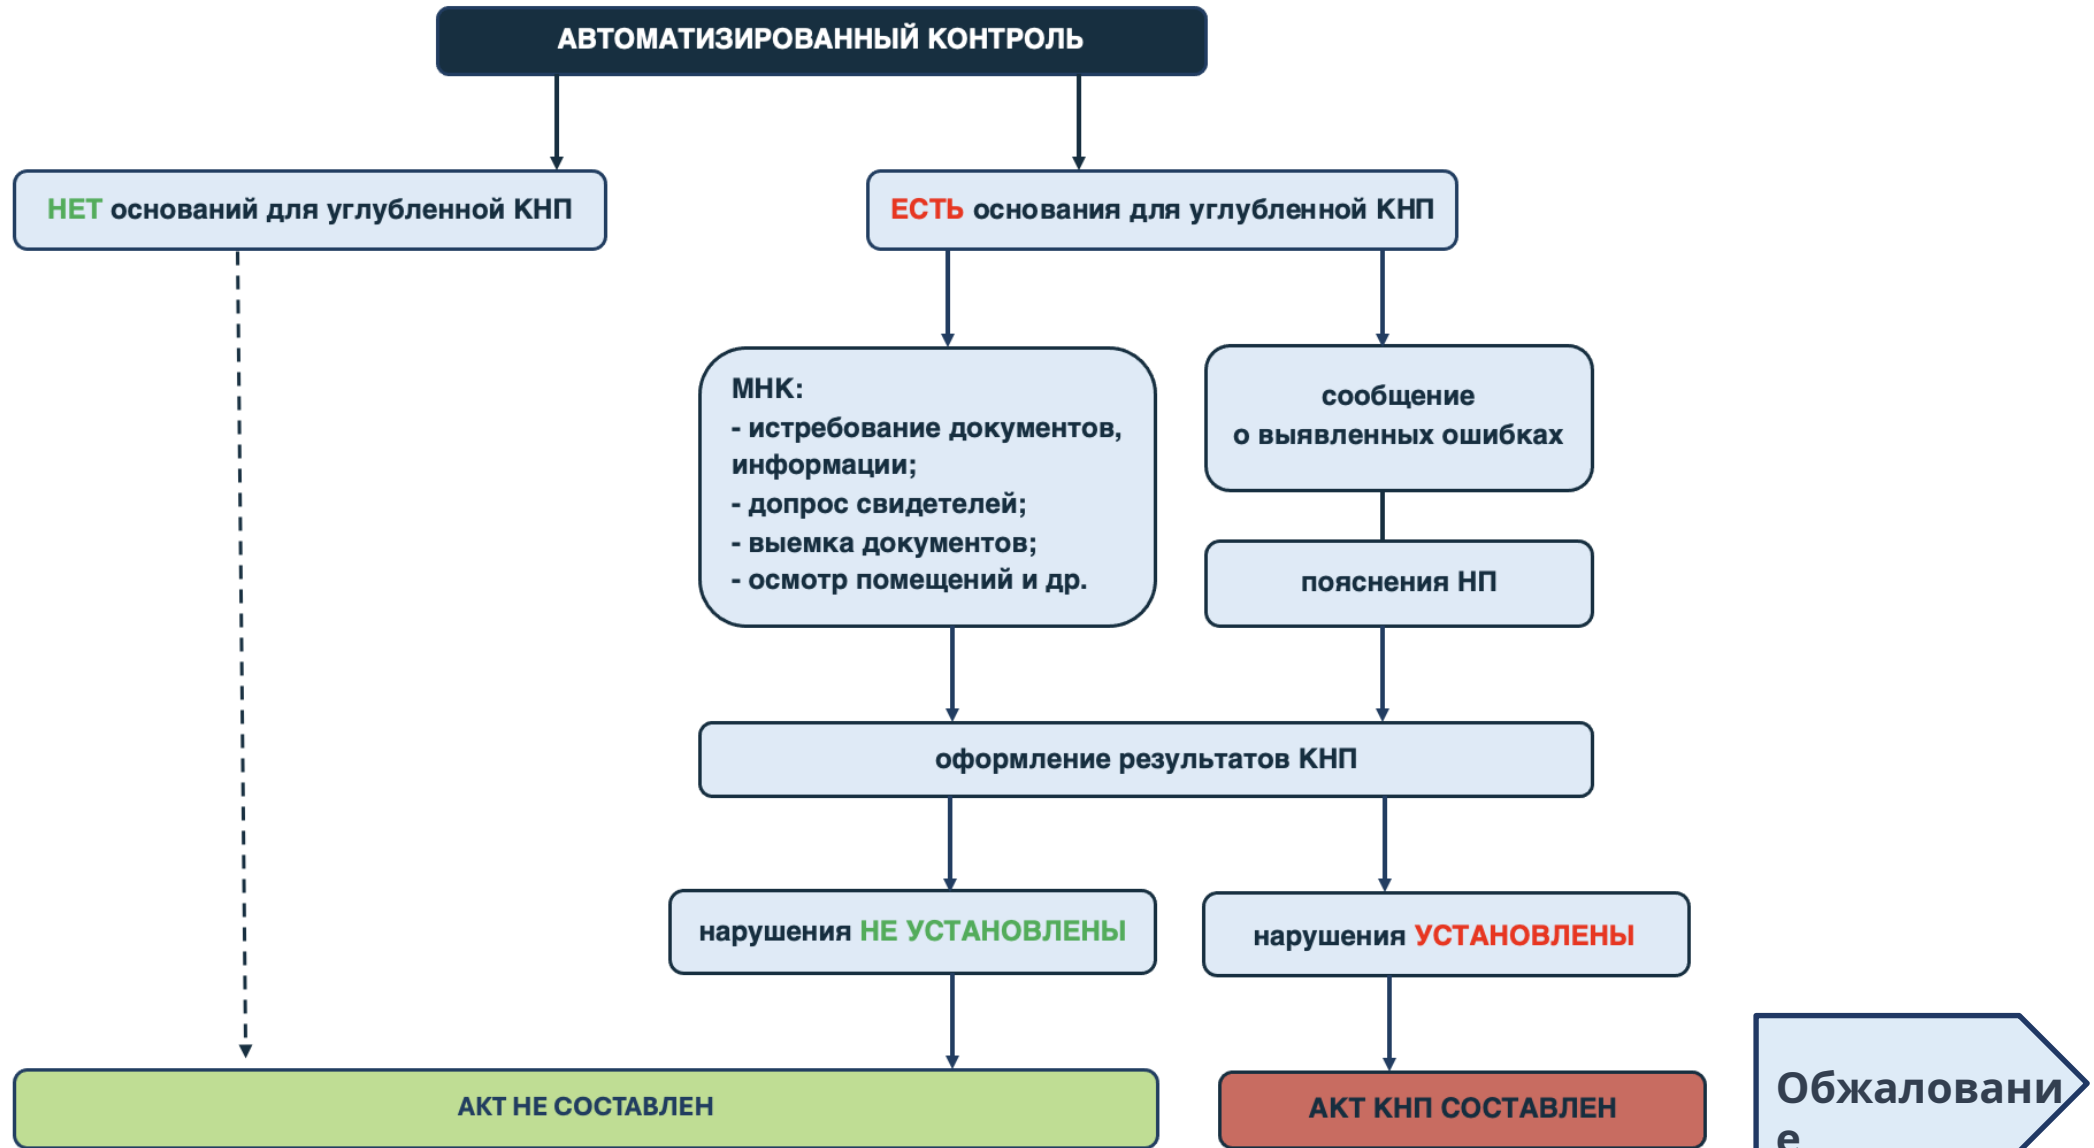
АВТОМАТИЗИРОВАННЫЙ КОНТРОЛЬ

НЕТ оснований для углубленной КНП

ЕСТЬ основания для углубленной КНП

МНК:
- истребование документов, информации;
- допрос свидетелей;
- выемка документов;
- осмотр помещений и др.

сообщение о выявленных ошибках

пояснения НП

оформление результатов КНП

нарушения НЕ УСТАНОВЛЕНЫ

нарушения УСТАНОВЛЕНЫ

АКТ НЕ СОСТАВЛЕН

АКТ КНП СОСТАВЛЕН

Обжаловани е